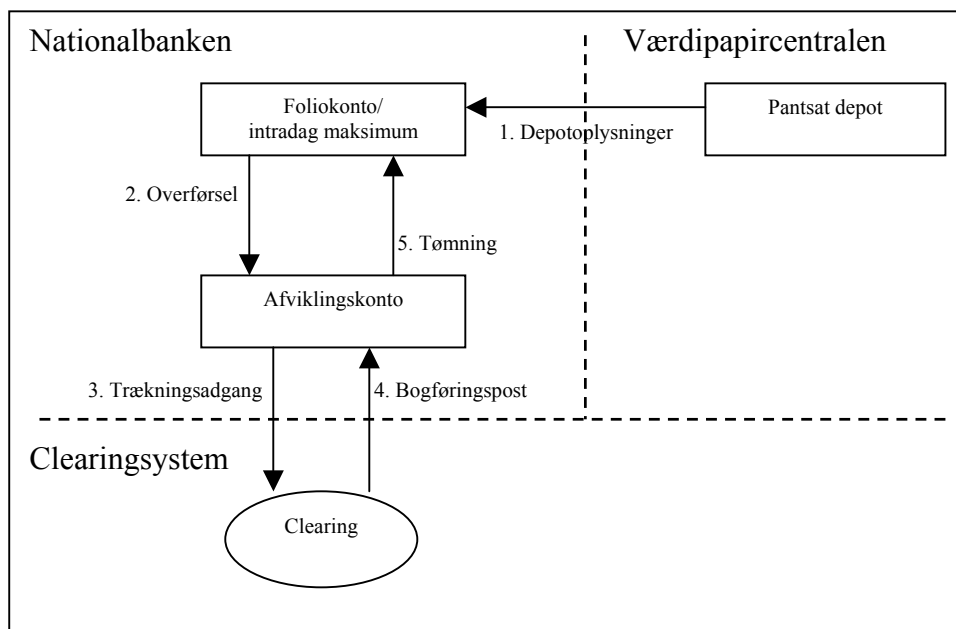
Nationalbanken

Værdipapircentralen

Foliokonto/ intradag maksimum

Pantsat depot

1. Depotoplysninger

2. Overførsel

5. Tømning

Afviklingskonto

3. Trækningsadgang

4. Bogføringspost

Clearingsystem

Clearing